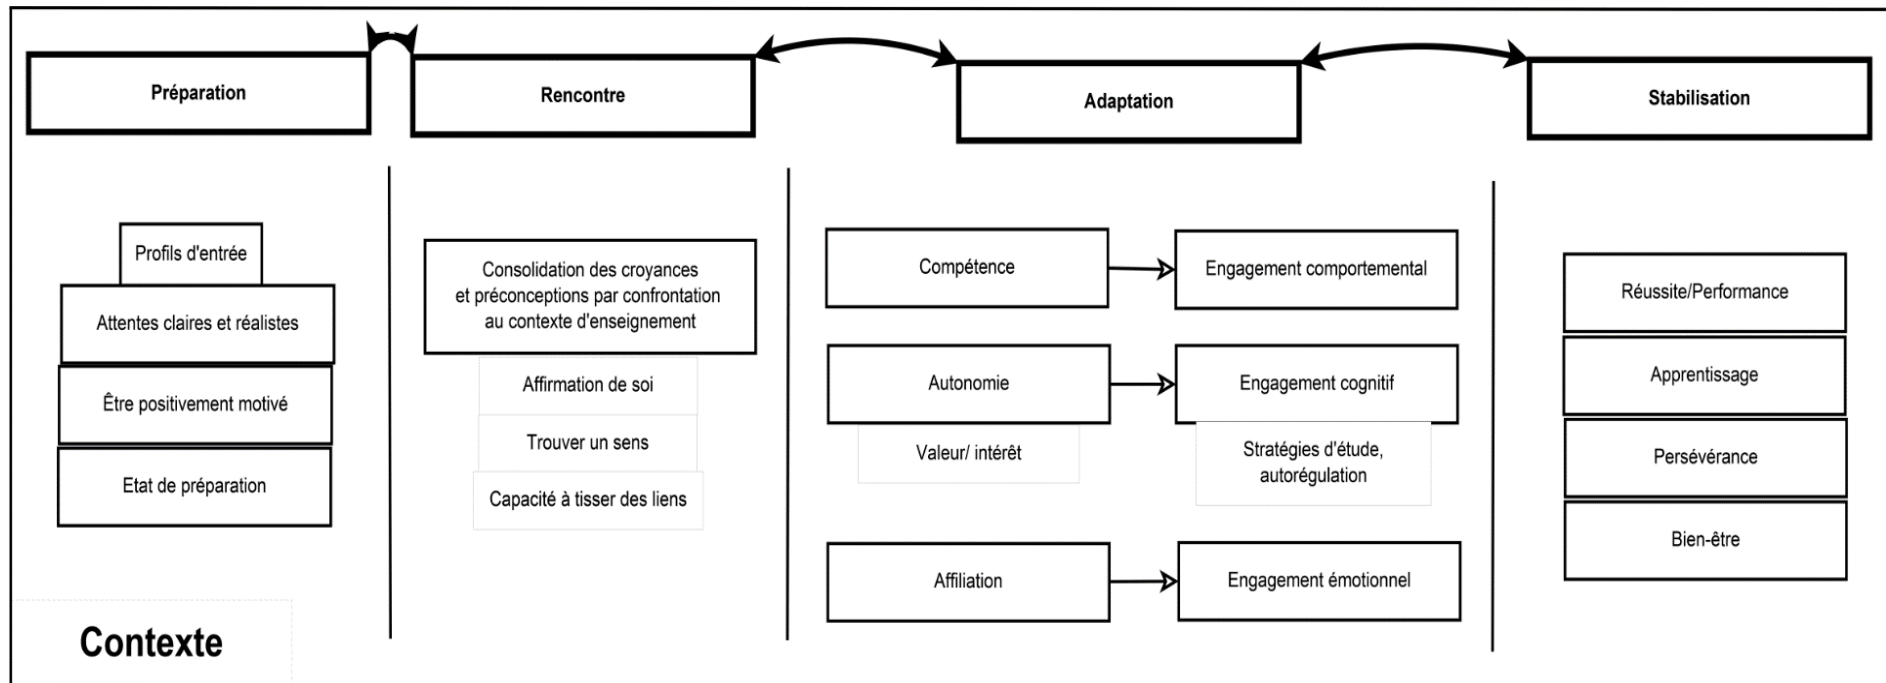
Préparation

Rencontre

Adaptation

Stabilisation

Profils d'entrée

Attentes claires et réalistes

Être positivement motivé

Etat de préparation

Consolidation des croyances et préconceptions par confrontation au contexte d'enseignement

Affirmation de soi

Trouver un sens

Capacité à tisser des liens

Compétence

Engagement comportemental

Autonomie

Engagement cognitif

Valeur/ intérêt

Stratégies d'étude, autorégulation

Affiliation

Engagement émotionnel

Réussite/Performance

Apprentissage

Persévérance

Bien-être

Contexte